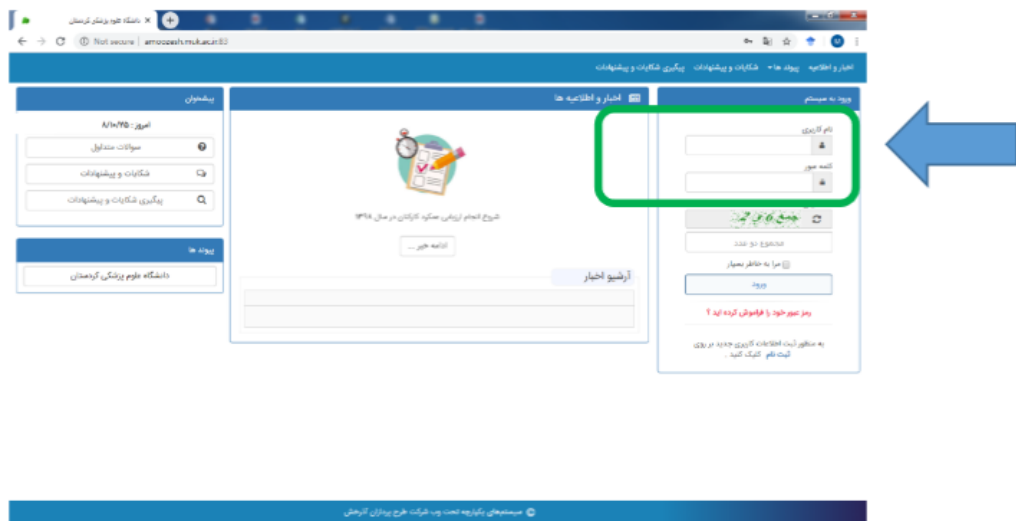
دانشگاه علوم پزشکی کردستان
Not secure | amoozesh.muk.ac.ir/83

اخبار و اطلاعیه | پیوند ها | شکایات و پیشنهادات | پیگیری شکایات و پیشنهادات

ورود به سیستم
نام کاربری
کلمه عبور
مجموع دو عدد
مرا به خاطر بسپار
ورود
رمز عبور خود را فراموش کرده اید ؟
به منظور ثبت اطلاعات کاربری جدید بر روی ثبت نام کلیک کنید .

اخبار و اطلاعیه ها
شروع انجام ارزیابی عملکرد کارکنان در سال ۱۳۹۸
ادامه خبر ...
آرشیو اخبار

پیشخوان
امروز : ۹۸/۱۰/۲۵
سوالات متداول
شکایات و پیشنهادات
پیگیری شکایات و پیشنهادات

پیوند ها
دانشگاه علوم پزشکی کردستان

سیستمهای یکپارچه تحت وب شرکت طرح پردازان کارهش